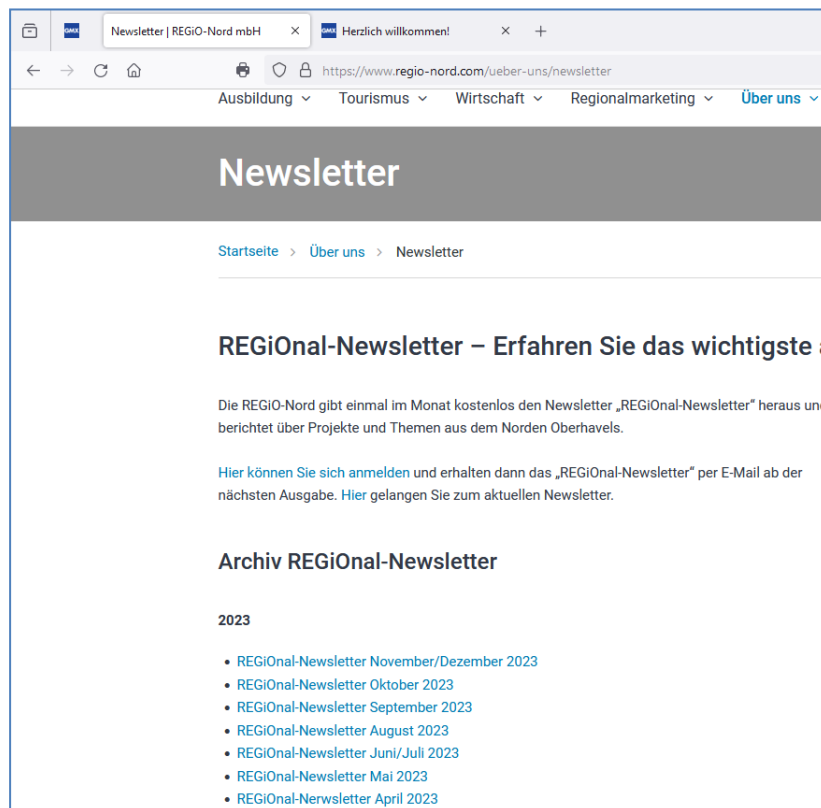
GMX Newsletter | REGiO-Nord mbH × GMX Herzlich willkommen! × +

https://www.regio-nord.com/ueber-uns/newsletter

Ausbildung Tourismus Wirtschaft Regionalmarketing Über uns

Newsletter

Startseite > Über uns > Newsletter

REGiOnal-Newsletter – Erfahren Sie das wichtigste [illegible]

Die REGiO-Nord gibt einmal im Monat kostenlos den Newsletter „REGiOnal-Newsletter“ heraus un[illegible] berichtet über Projekte und Themen aus dem Norden Oberhavels.

Hier können Sie sich anmelden und erhalten dann das „REGiOnal-Newsletter“ per E-Mail ab der nächsten Ausgabe. Hier gelangen Sie zum aktuellen Newsletter.

Archiv REGiOnal-Newsletter

2023

- REGiOnal-Newsletter November/Dezember 2023
- REGiOnal-Newsletter Oktober 2023
- REGiOnal-Newsletter September 2023
- REGiOnal-Newsletter August 2023
- REGiOnal-Newsletter Juni/Juli 2023
- REGiOnal-Newsletter Mai 2023
- REGiOnal-Nerwsletter April 2023